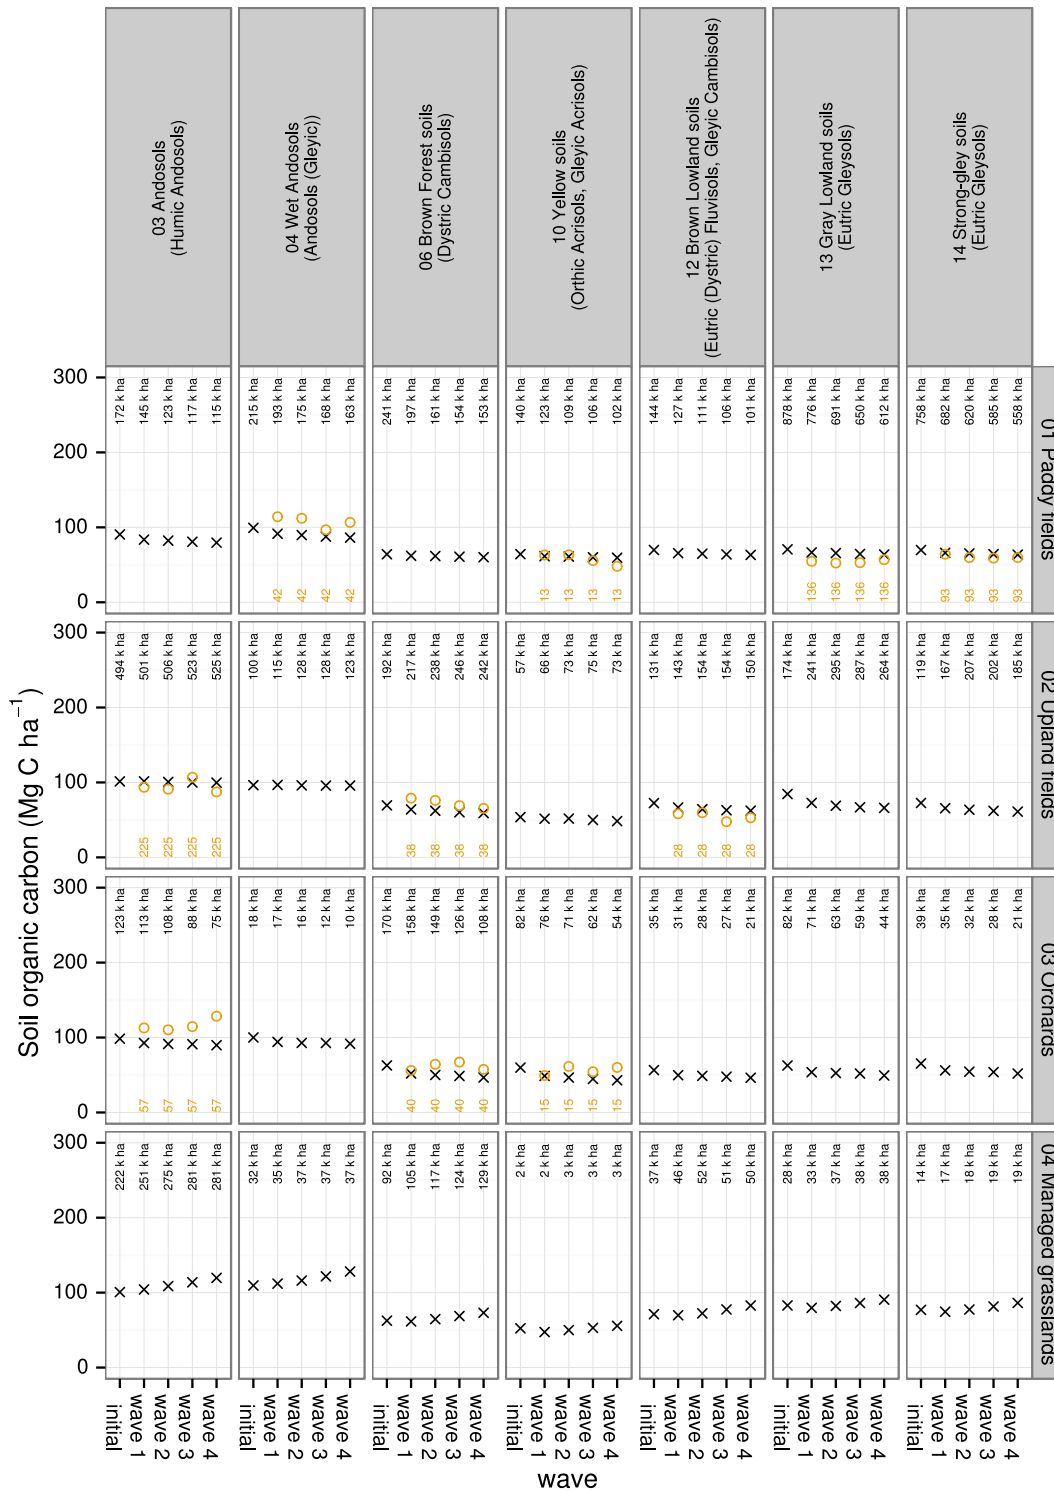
03 Andosols (Humic Andosols)
04 Wet Andosols (Andosols (Gleyic))
06 Brown Forest soils (Dystric Cambisols)
10 Yellow soils (Orthic Acrisols, Gleyic Acrisols)
12 Brown Lowland soils (Eutric (Dystric) Fluvisols, Gleyic Cambisols)
13 Gray Lowland soils (Eutric Gleysols)
14 Strong-gley soils (Eutric Gleysols)

01 Paddy fields
172 k ha 145 k ha 123 k ha 117 k ha 115 k ha
215 k ha 193 k ha 175 k ha 168 k ha 163 k ha
42 42 42 42
241 k ha 197 k ha 161 k ha 154 k ha 153 k ha
140 k ha 123 k ha 109 k ha 106 k ha 102 k ha
13 13 13 13
144 k ha 127 k ha 111 k ha 106 k ha 101 k ha
878 k ha 776 k ha 691 k ha 650 k ha 612 k ha
136 136 136 136
758 k ha 682 k ha 620 k ha 585 k ha 558 k ha
93 93 93 93

02 Upland fields
494 k ha 501 k ha 506 k ha 523 k ha 525 k ha
225 225 225 225
100 k ha 115 k ha 128 k ha 128 k ha 123 k ha
192 k ha 217 k ha 238 k ha 246 k ha 242 k ha
38 38 38 38
57 k ha 66 k ha 73 k ha 75 k ha 73 k ha
131 k ha 143 k ha 154 k ha 154 k ha 150 k ha
28 28 28 28
174 k ha 241 k ha 295 k ha 287 k ha 264 k ha
119 k ha 167 k ha 207 k ha 202 k ha 185 k ha

03 Orchards
123 k ha 113 k ha 108 k ha 88 k ha 75 k ha
57 57 57 57
18 k ha 17 k ha 16 k ha 12 k ha 10 k ha
170 k ha 158 k ha 149 k ha 126 k ha 108 k ha
40 40 40 40
82 k ha 76 k ha 71 k ha 62 k ha 54 k ha
15 15 15 15
35 k ha 31 k ha 28 k ha 27 k ha 21 k ha
82 k ha 71 k ha 63 k ha 59 k ha 44 k ha
39 k ha 35 k ha 32 k ha 28 k ha 21 k ha

04 Managed grasslands
222 k ha 251 k ha 275 k ha 281 k ha 281 k ha
32 k ha 35 k ha 37 k ha 37 k ha 37 k ha
92 k ha 105 k ha 117 k ha 124 k ha 129 k ha
2 k ha 2 k ha 3 k ha 3 k ha 3 k ha
37 k ha 46 k ha 52 k ha 51 k ha 50 k ha
28 k ha 33 k ha 37 k ha 38 k ha 38 k ha
14 k ha 17 k ha 18 k ha 19 k ha 19 k ha

Soil organic carbon (Mg C ha$^{-1}$)
300 200 100 0
initial wave 1 wave 2 wave 3 wave 4
wave